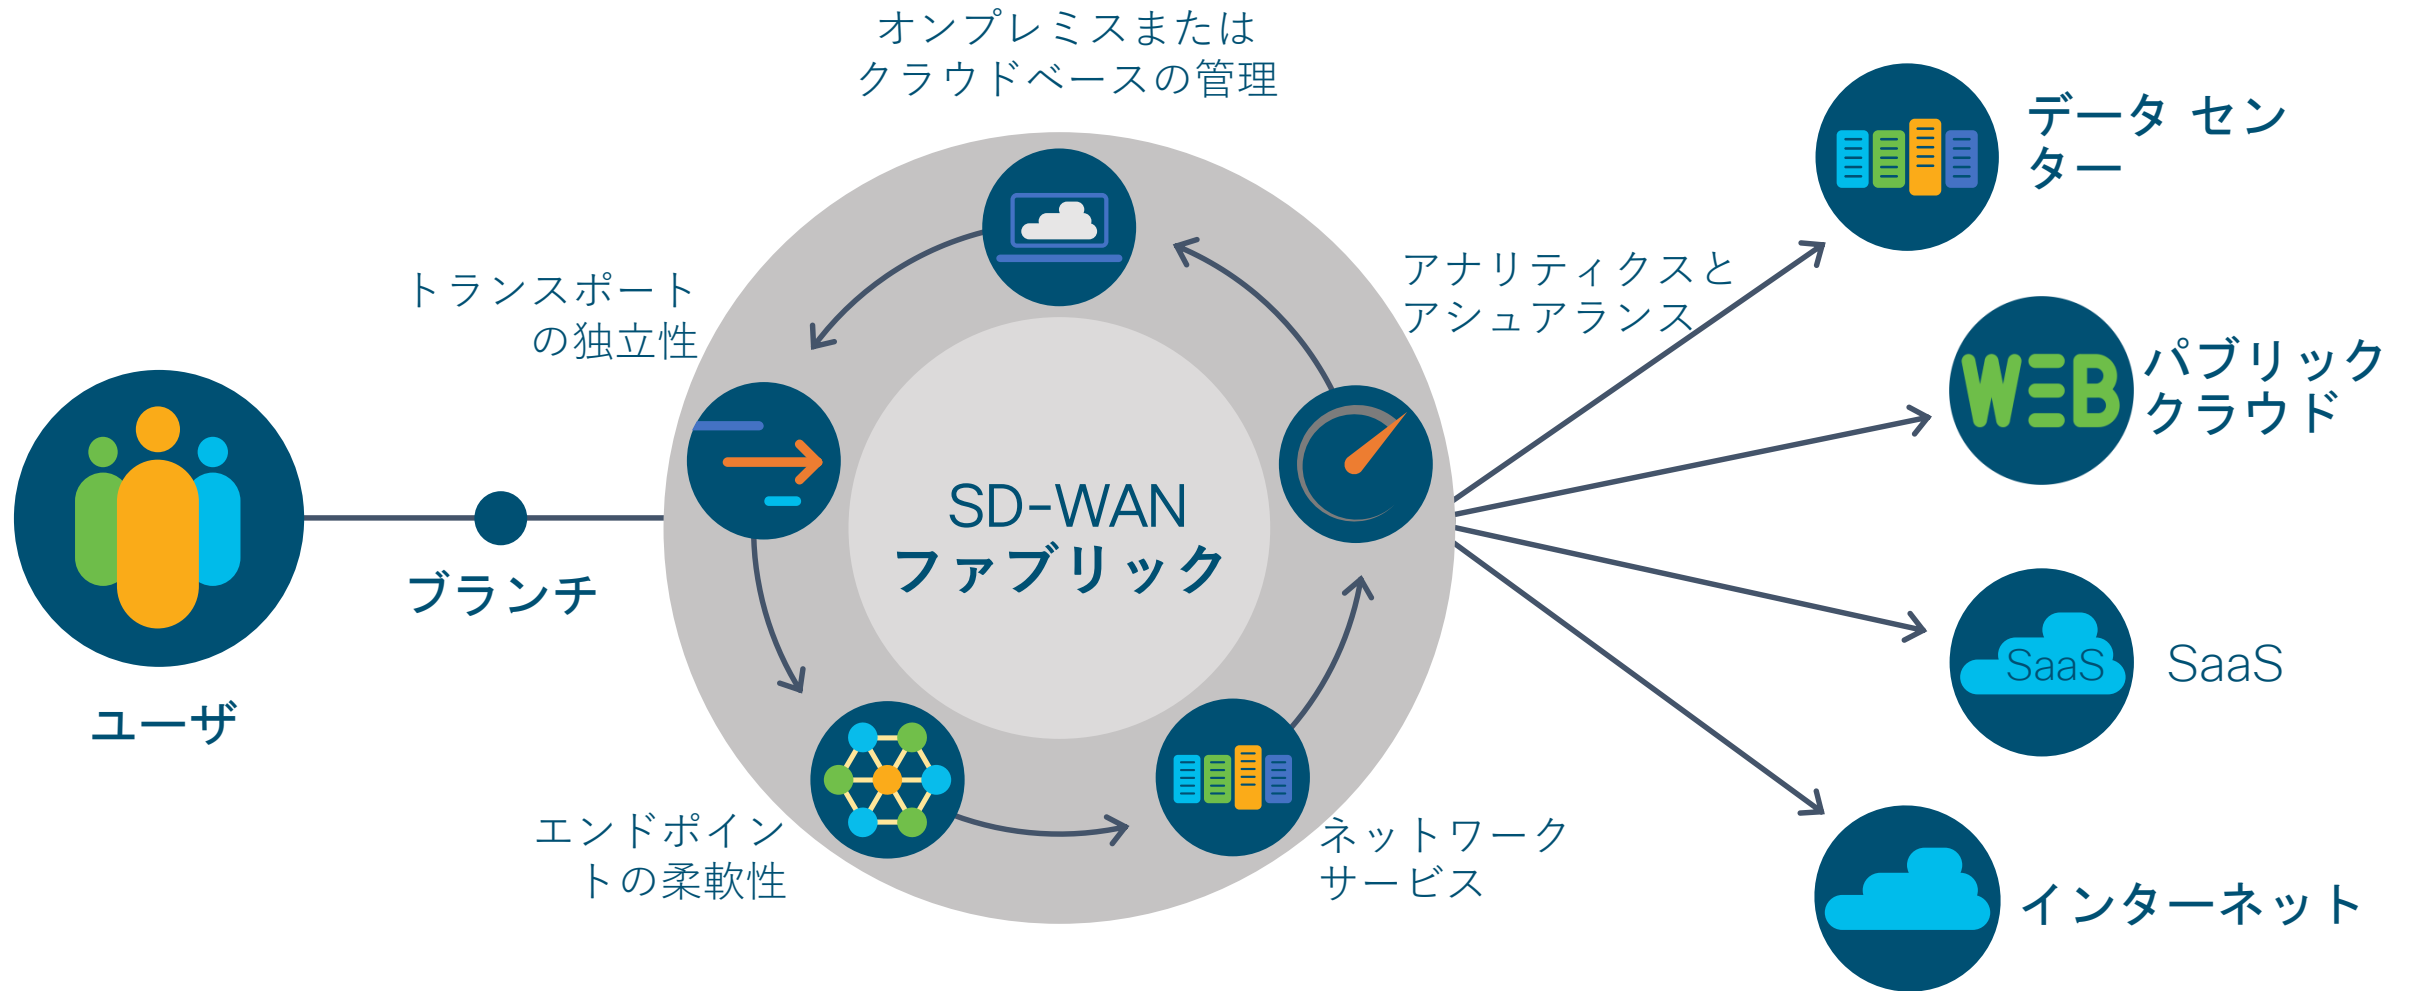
オンプレミスまたは
クラウドベースの管理

トランスポートの独立性

アナリティクスとアシュアランス

ユーザ

ブランチ

SD-WAN
ファブリック

エンドポイントの柔軟性

ネットワークサービス

データ センター

WEB

パブリッククラウド

SaaS

SaaS

インターネット